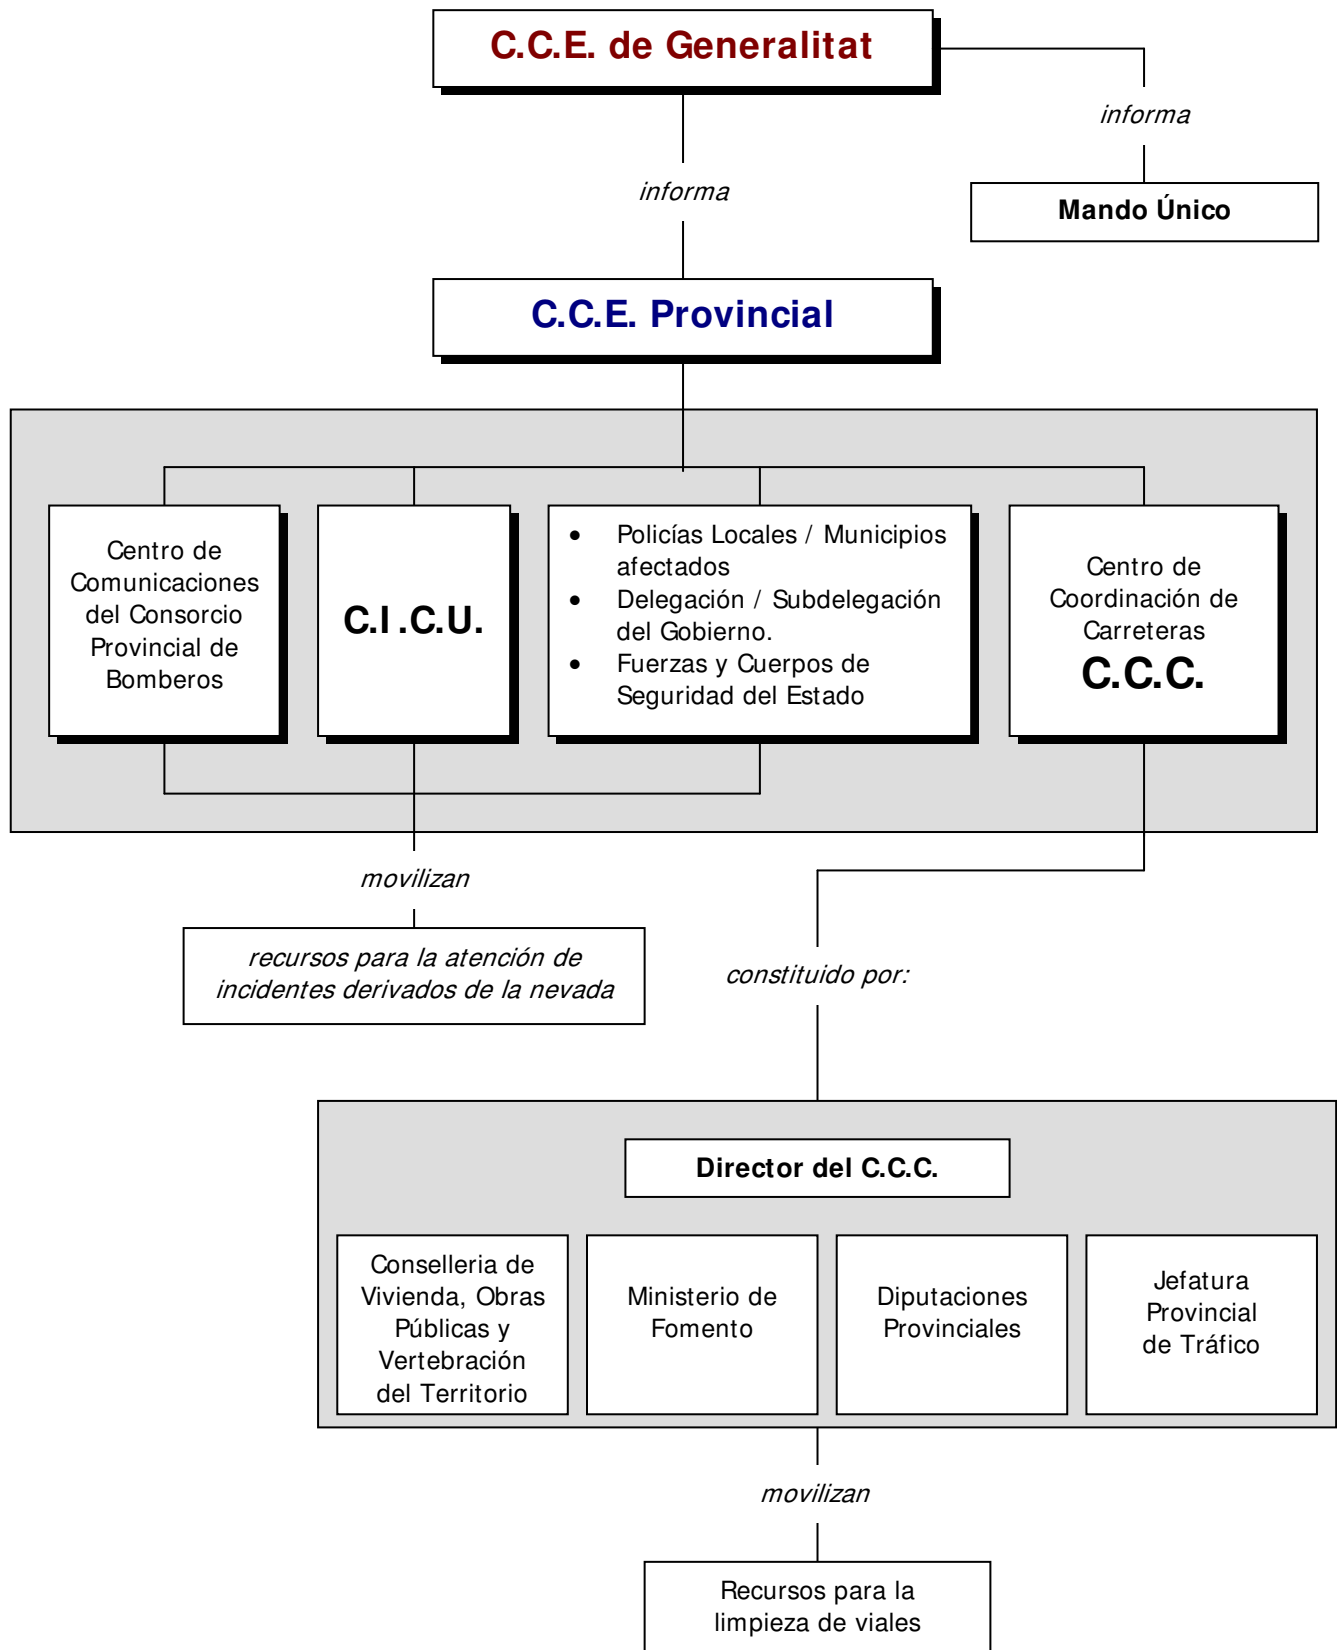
C.C.E. de Generalitat

informa

Mando Único

informa

C.C.E. Provincial

Centro de Comunicaciones del Consorcio Provincial de Bomberos

C.I.C.U.

- Policías Locales / Municipios afectados
- Delegación / Subdelegación del Gobierno.
- Fuerzas y Cuerpos de Seguridad del Estado

Centro de Coordinación de Carreteras
C.C.C.

movilizan

recursos para la atención de incidentes derivados de la nevada

constituido por:

Director del C.C.C.

Conselleria de Vivienda, Obras Públicas y Vertebración del Territorio

Ministerio de Fomento

Diputaciones Provinciales

Jefatura Provincial de Tráfico

movilizan

Recursos para la limpieza de viales